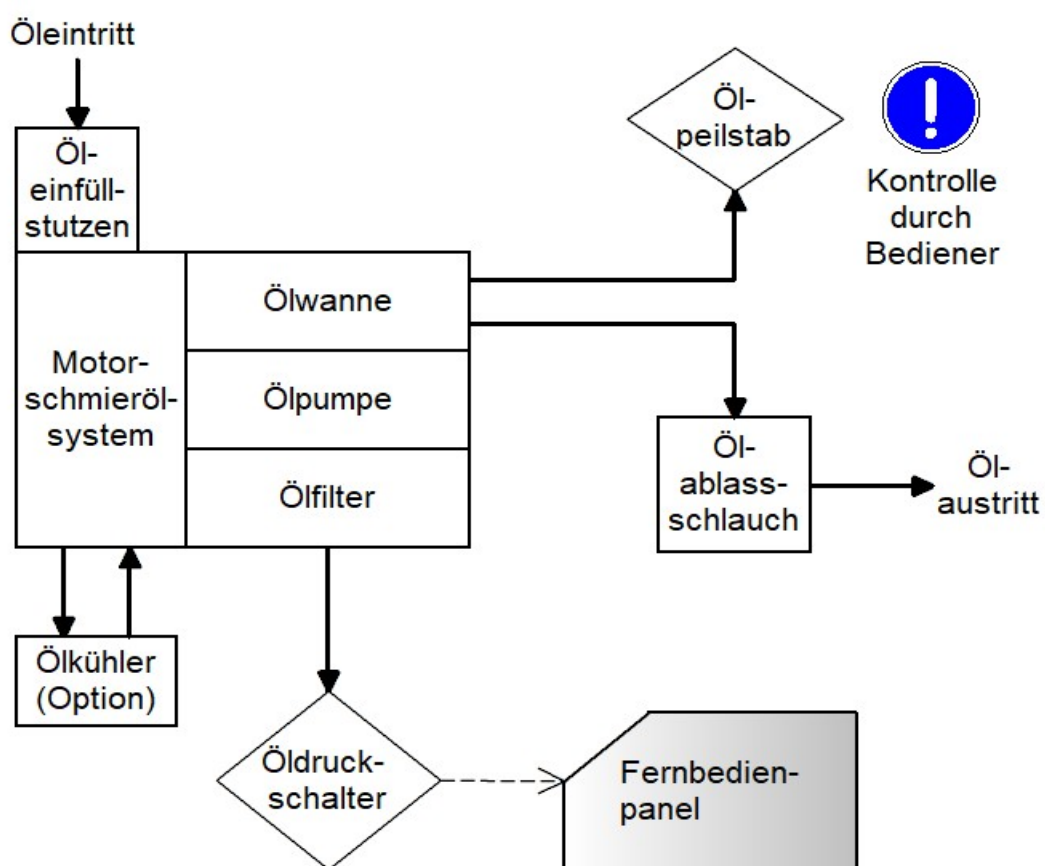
Öleintritt

Öl-einfüllstutzen

Öl-peilstab

Kontrolle durch Bediener

Motor-schmieröl-system

Ölwanne

Ölpumpe

Ölfilter

Öl-ablass-schlauch

Öl-austritt

Ölkühler (Option)

Öldruck-schalter

Fernbedien-panel